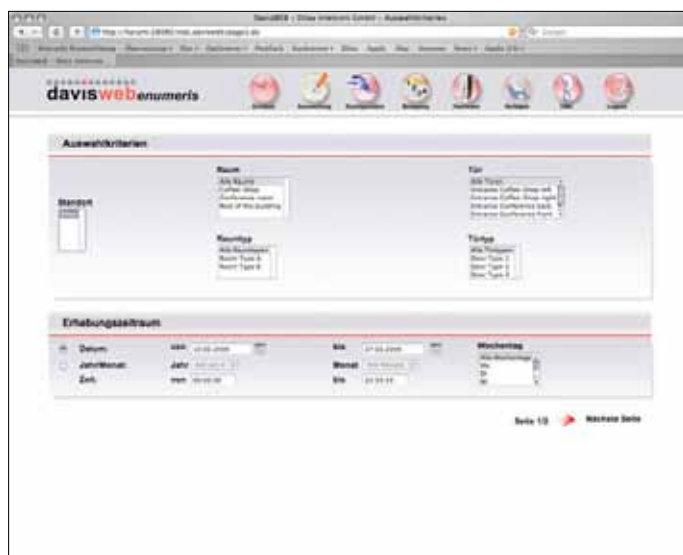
daviswebenumeris

Auswahlkriterien

Standort

Raum
Alle Räume
Coffee Shop
Conference room
Rest of the building

Raumtyp
Alle Raumtypen
Room Type A
Room Type B

Tür
Alle Türen
Entrance Coffee Shop left
Entrance Coffee Shop right
Entrance Conference back
Entrance Conference front

Türtyp
Alle Türtypen
Door Type 1
Door Type 2
Door Type 3

Erhebungszeitraum

Datum: von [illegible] bis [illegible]
Jahr/Monat: Jahr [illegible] Monat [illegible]
Zeit: von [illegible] bis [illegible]

Wochentag
Alle Wochentage
Mo
Di
Mi

Seite 1/2 Nächste Seite